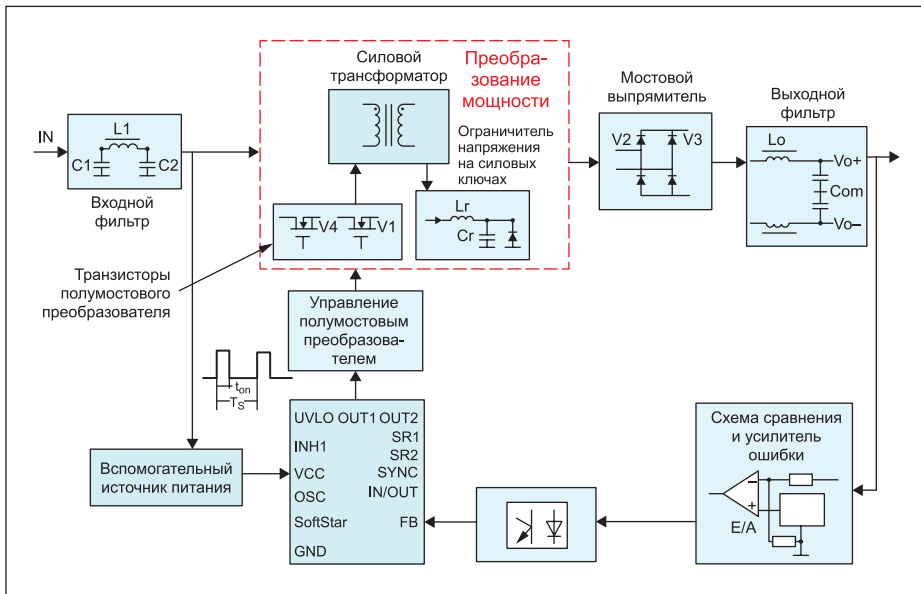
IN
L1
C1
C2
Входной фильтр

Силовой трансформатор

Преобразование мощности

Ограничитель напряжения на силовых ключах

V4
V1
Lr
Cr

Мостовой выпрямитель
V2
V3

Выходной фильтр
Lo
Vo+
Com
Vo–

Транзисторы полумостового преобразователя

Управление полумостовым преобразователем

$t_{on}$
$T_S$

UVLO OUT1 OUT2
INH1
SR1
SR2
VCC
SYNC
OSC
IN/OUT
SoftStar
FB
GND

Вспомогательный источник питания

Схема сравнения и усилитель ошибки
E/A